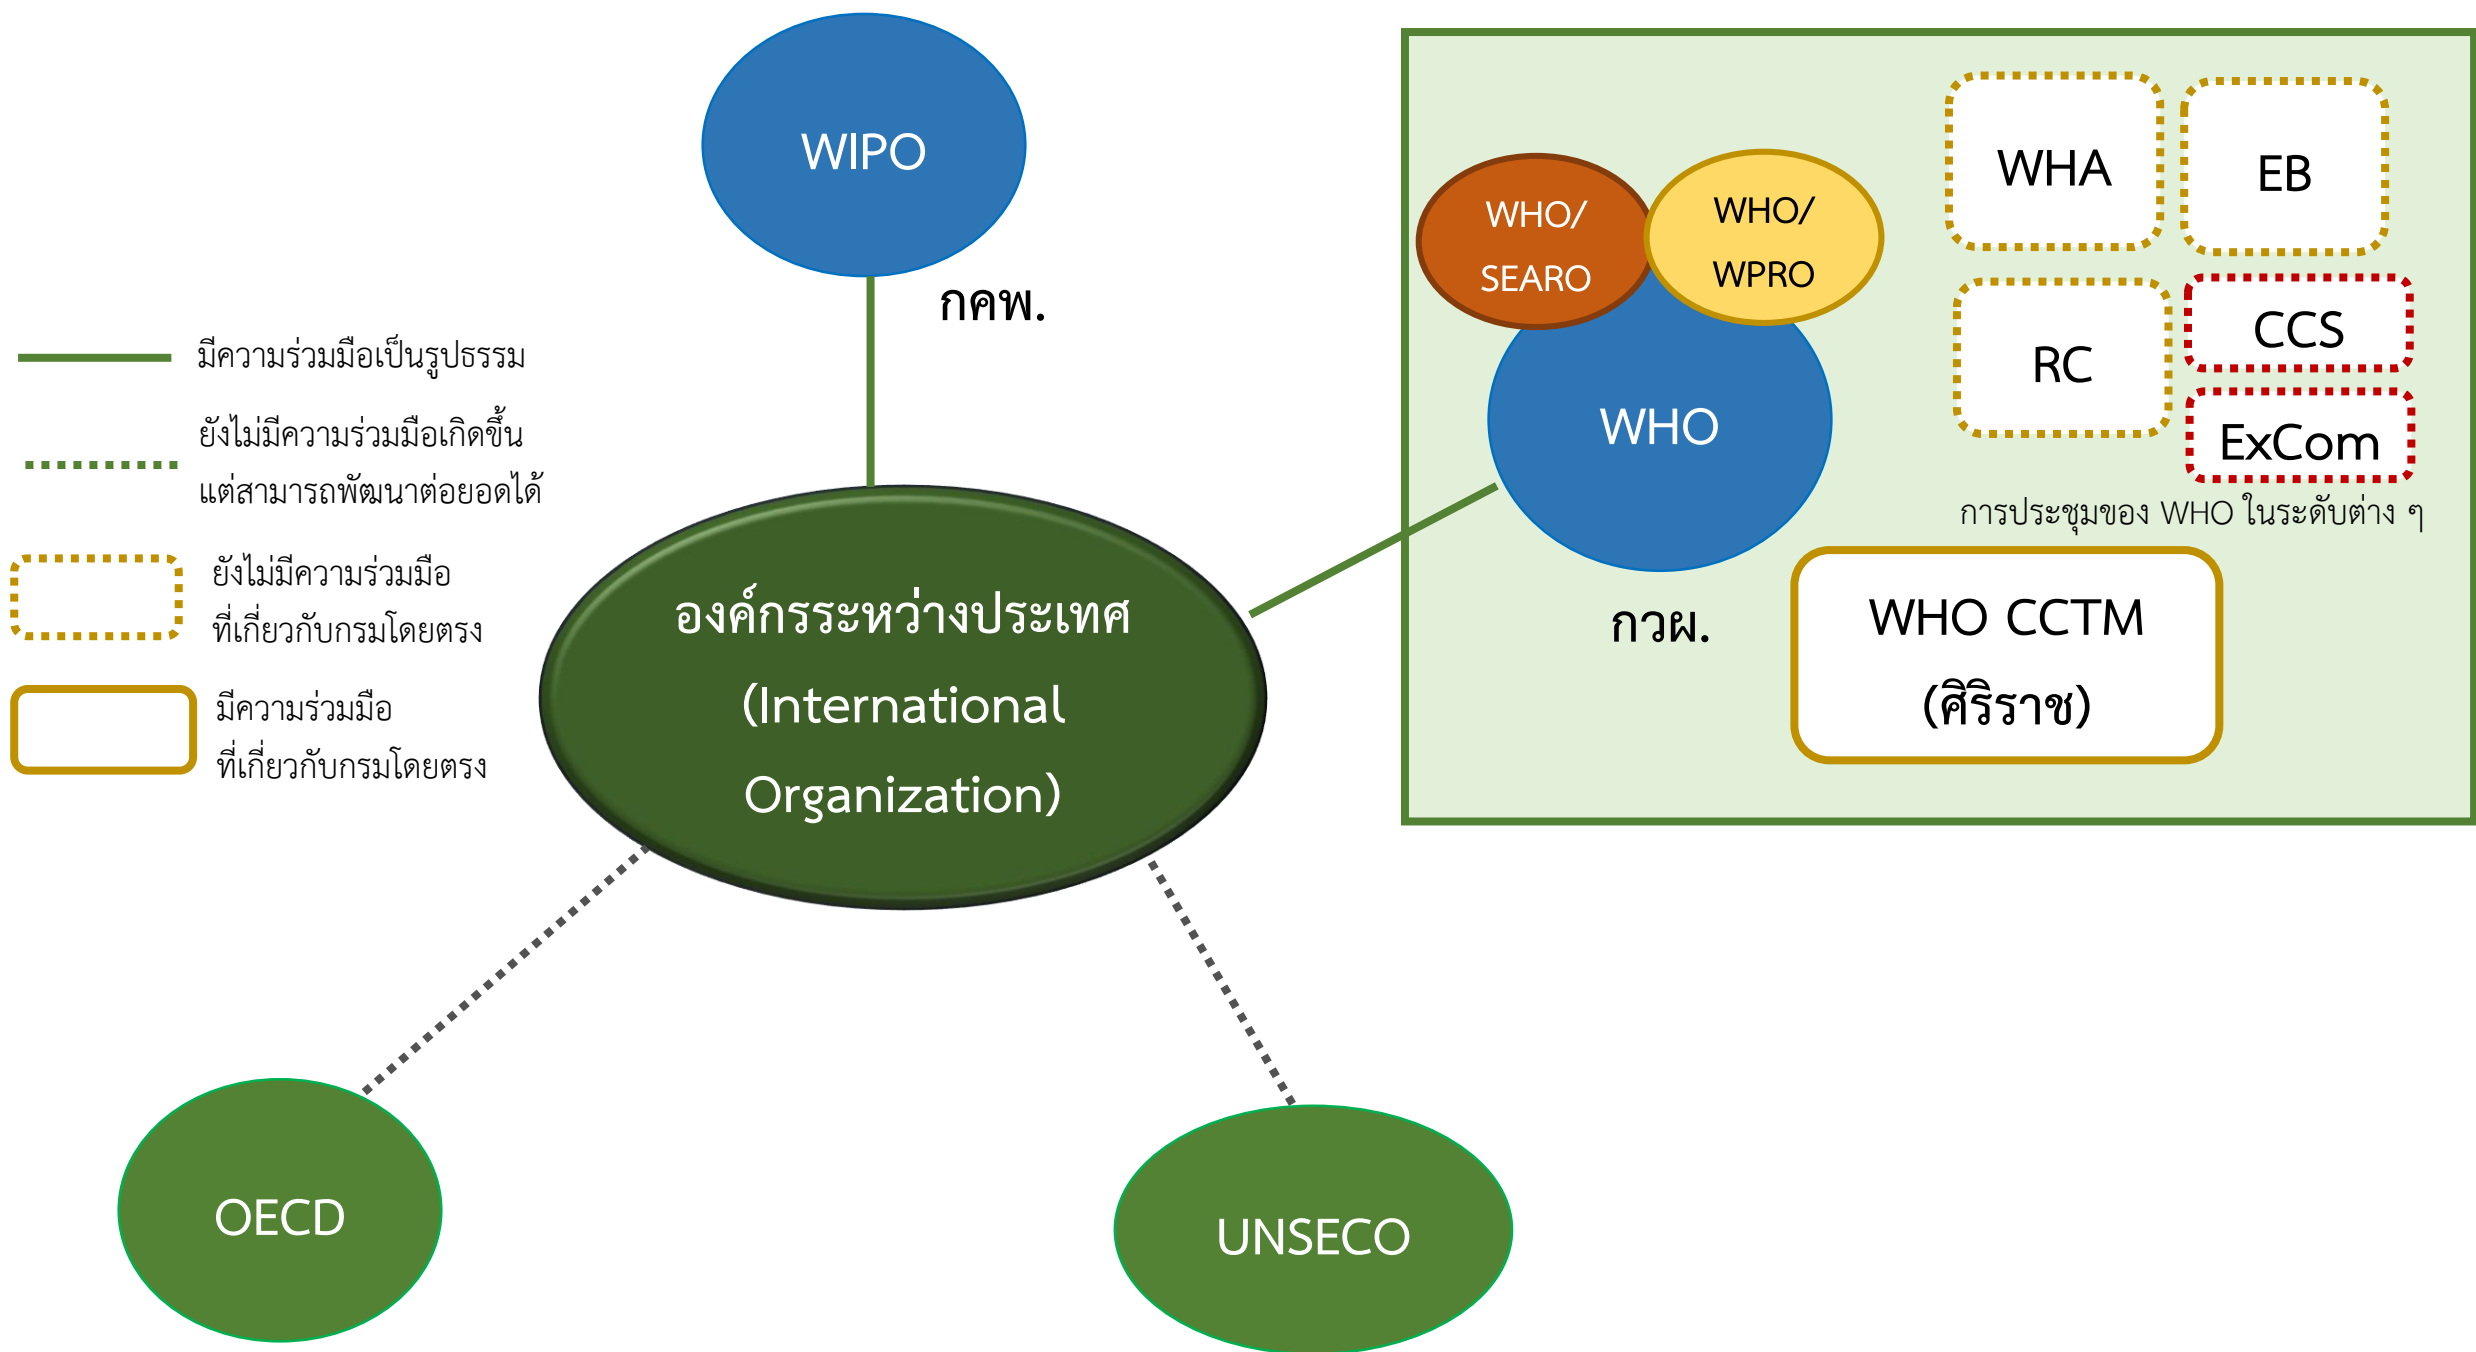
WIPO

กคพ.

มีความร่วมมือเป็นรูปธรรม

ยังไม่มีความร่วมมือเกิดขึ้น แต่สามารถพัฒนาต่อยอดได้

ยังไม่มีความร่วมมือ ที่เกี่ยวกับกรมโดยตรง

มีความร่วมมือ ที่เกี่ยวกับกรมโดยตรง

องค์กรระหว่างประเทศ (International Organization)

WHO/ SEARO

WHO/ WPRO

WHO

WHA

EB

RC

CCS

ExCom

การประชุมของ WHO ในระดับต่าง ๆ

กวผ.

WHO CCTM (ศิริราช)

OECD

UNSECO